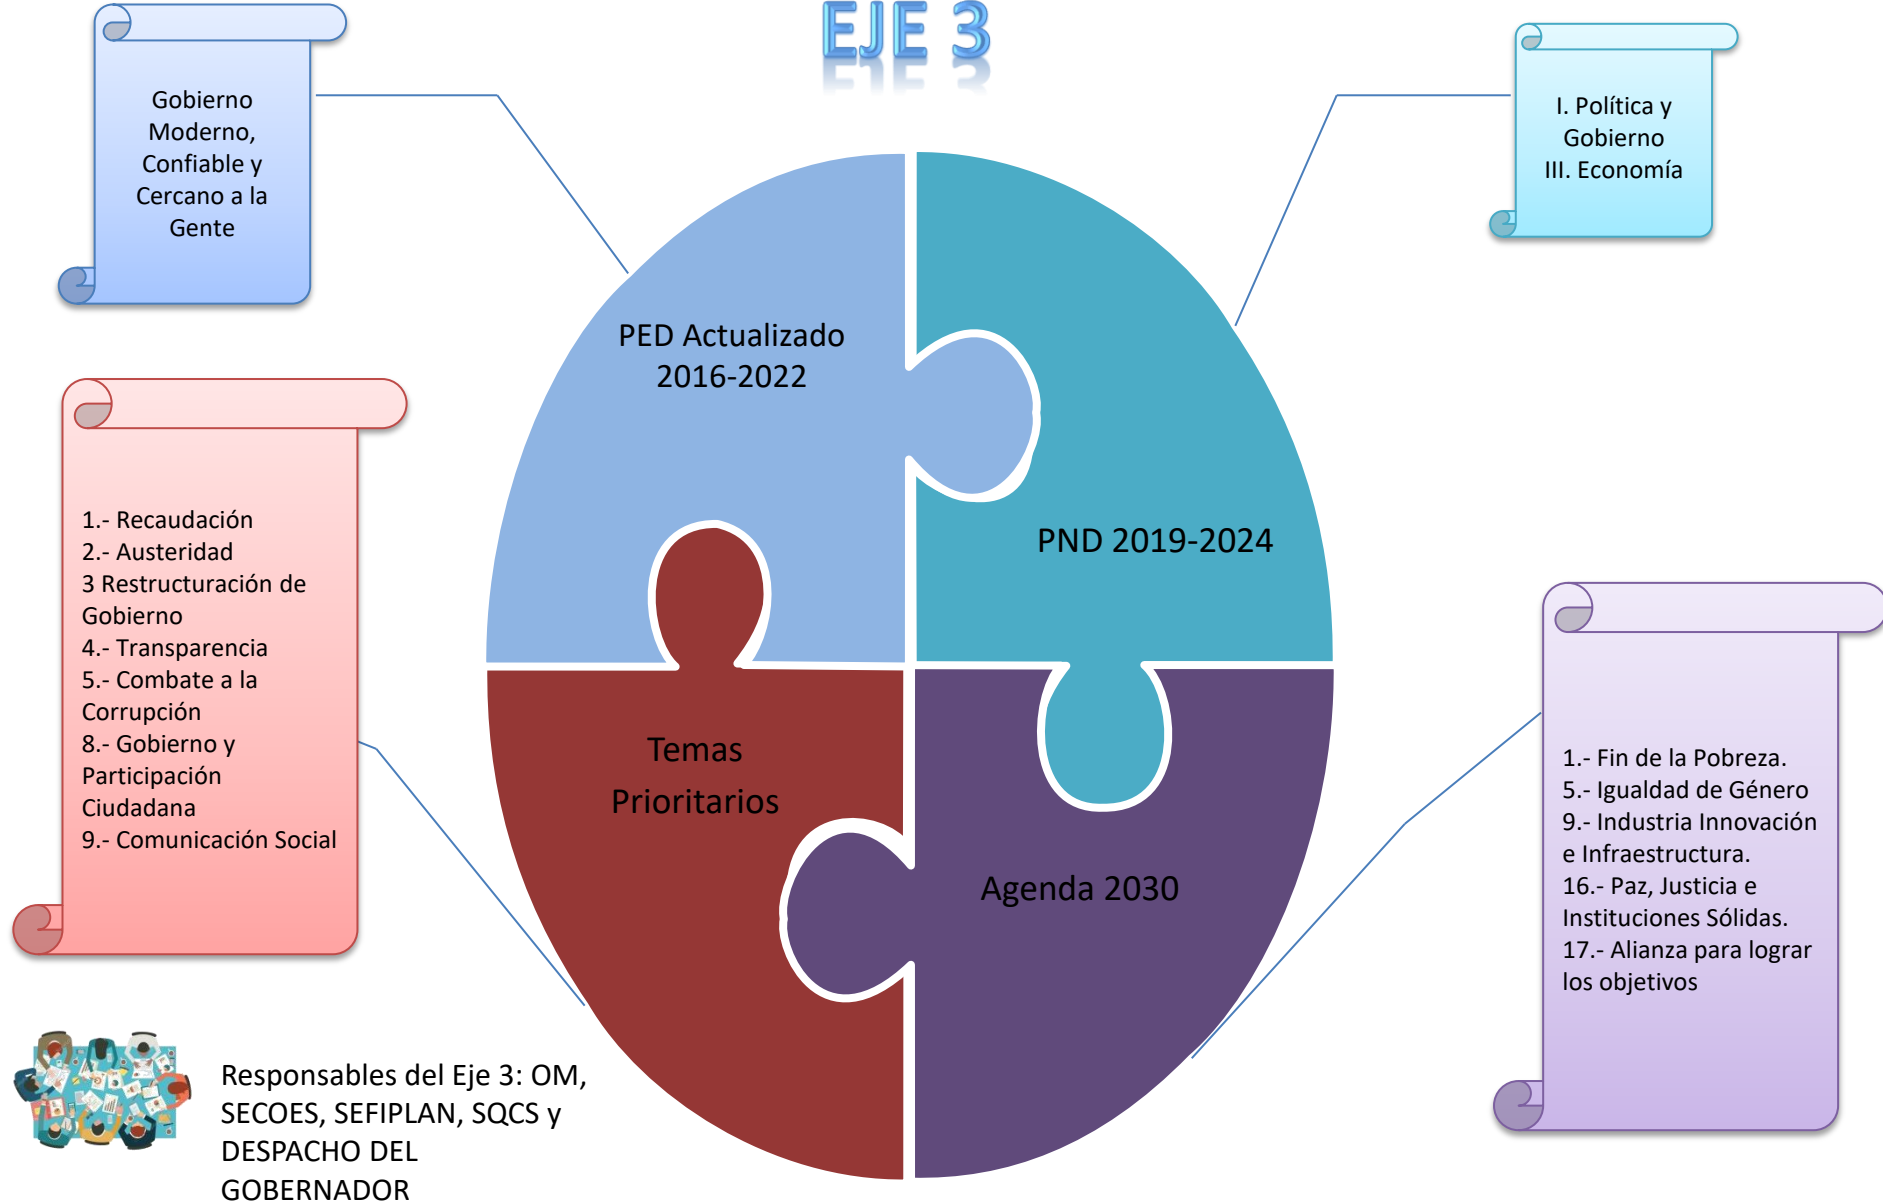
EJE 3

Gobierno Moderno, Confiable y Cercano a la Gente

I. Política y Gobierno
III. Economía

PED Actualizado 2016-2022

PND 2019-2024

Temas Prioritarios

Agenda 2030

1.- Recaudación
2.- Austeridad
3 Restructuración de Gobierno
4.- Transparencia
5.- Combate a la Corrupción
8.- Gobierno y Participación Ciudadana
9.- Comunicación Social

1.- Fin de la Pobreza.
5.- Igualdad de Género
9.- Industria Innovación e Infraestructura.
16.- Paz, Justicia e Instituciones Sólidas.
17.- Alianza para lograr los objetivos

Responsables del Eje 3: OM, SECOES, SEFIPLAN, SQCS y DESPACHO DEL GOBERNADOR